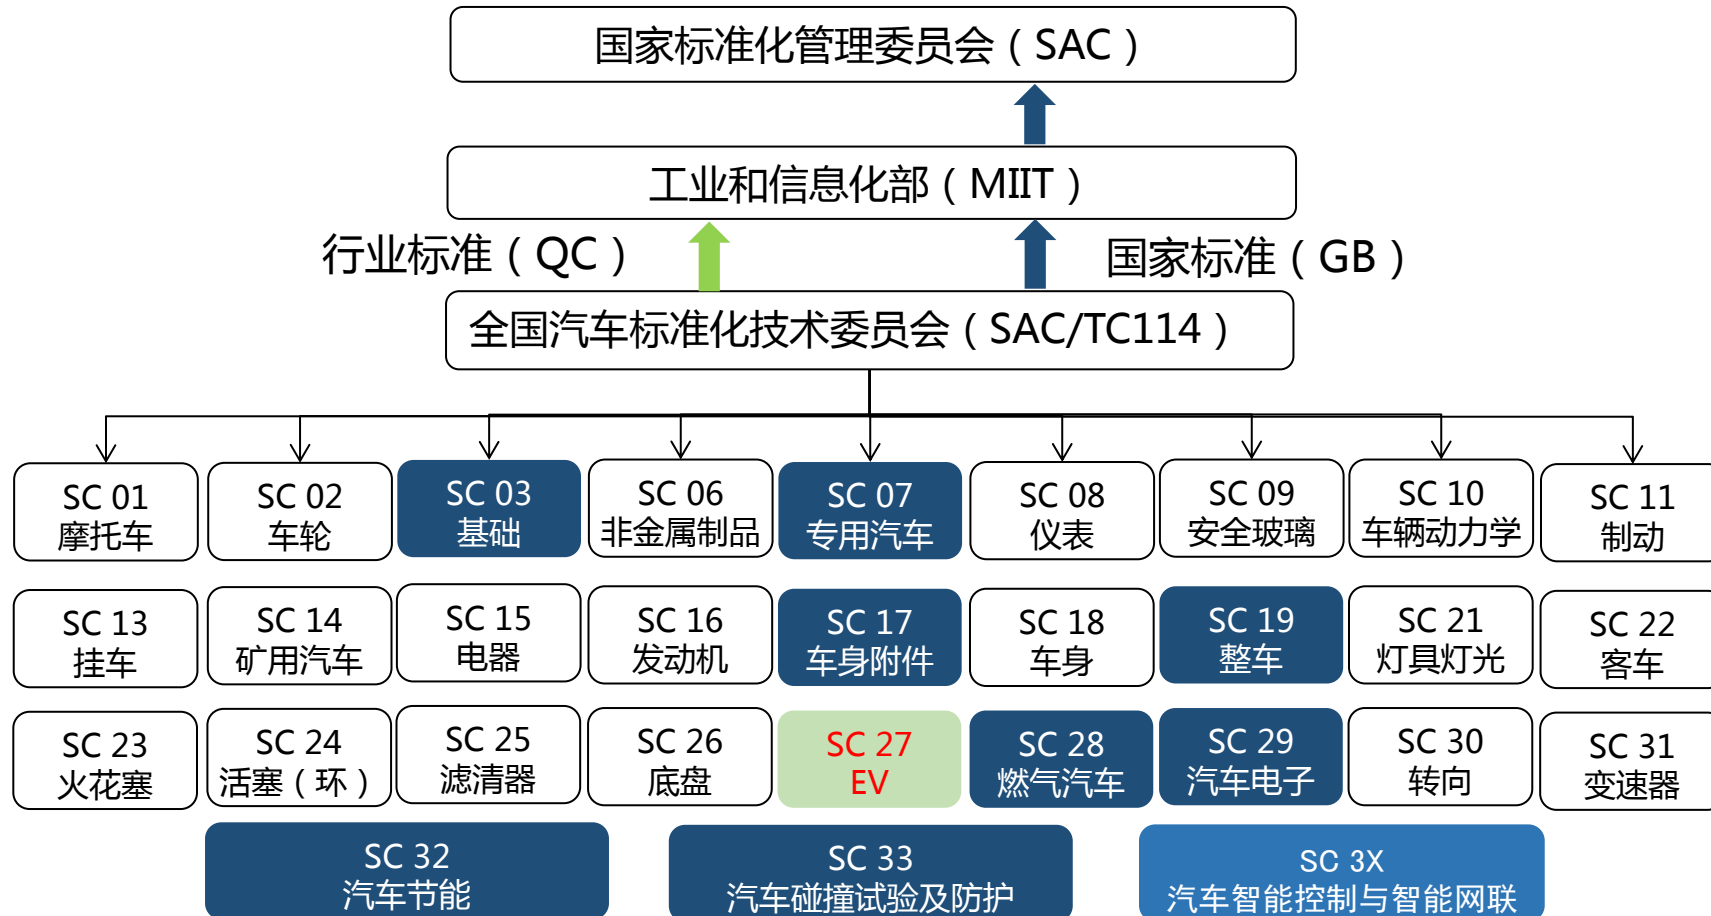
国家标准化管理委员会（SAC）

工业和信息化部（MIIT）

行业标准（QC）

国家标准（GB）

全国汽车标准化技术委员会（SAC/TC114）

SC 01
摩托车

SC 02
车轮

SC 03
基础

SC 06
非金属制品

SC 07
专用汽车

SC 08
仪表

SC 09
安全玻璃

SC 10
车辆动力学

SC 11
制动

SC 13
挂车

SC 14
矿用汽车

SC 15
电器

SC 16
发动机

SC 17
车身附件

SC 18
车身

SC 19
整车

SC 21
灯具灯光

SC 22
客车

SC 23
火花塞

SC 24
活塞（环）

SC 25
滤清器

SC 26
底盘

SC 27
EV

SC 28
燃气汽车

SC 29
汽车电子

SC 30
转向

SC 31
变速器

SC 32
汽车节能

SC 33
汽车碰撞试验及防护

SC 3X
汽车智能控制与智能网联